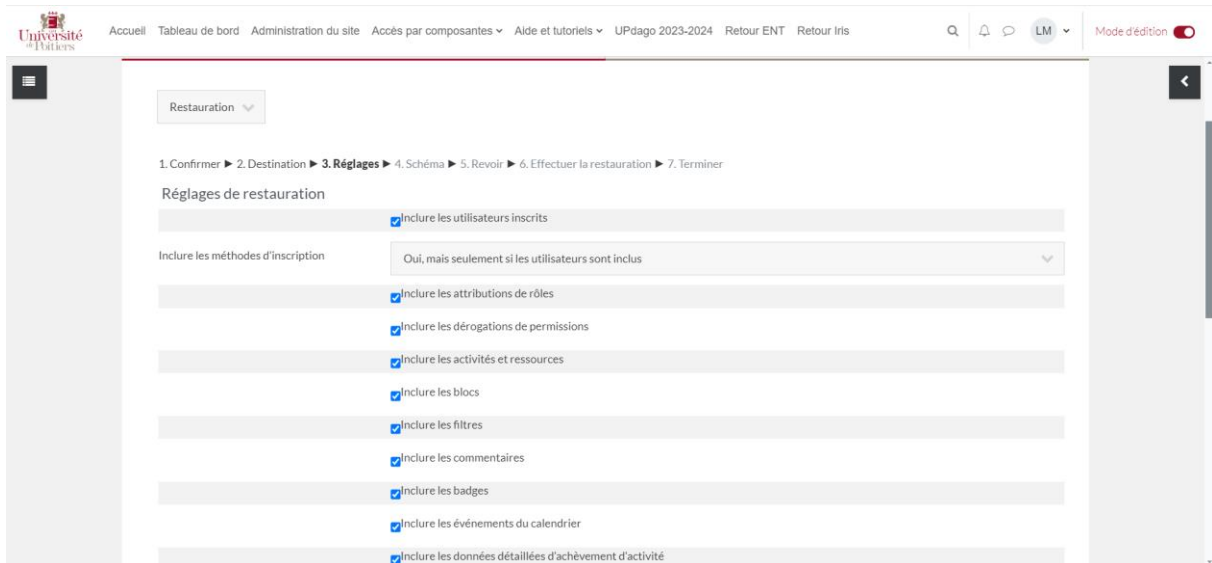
Université de Poitiers

Accueil Tableau de bord Administration du site Accès par composantes Aide et tutoriels UPdago 2023-2024 Retour ENT Retour Iris

LM

Mode d'édition

Restauration

1. Confirmer ► 2. Destination ► 3. Réglages ► 4. Schéma ► 5. Revoir ► 6. Effectuer la restauration ► 7. Terminer

Réglages de restauration

Inclure les utilisateurs inscrits

Inclure les méthodes d'inscription

Oui, mais seulement si les utilisateurs sont inclus

Inclure les attributions de rôles

Inclure les dérogations de permissions

Inclure les activités et ressources

Inclure les blocs

Inclure les filtres

Inclure les commentaires

Inclure les badges

Inclure les événements du calendrier

Inclure les données détaillées d'achèvement d'activité